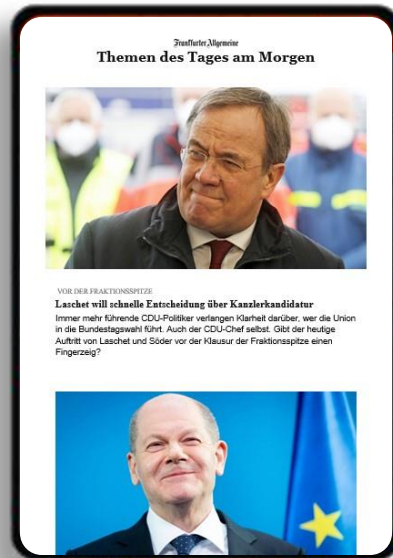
Frankfurter Allgemeine

Themen des Tages am Morgen

VOR DER FRAKTIONSSPITZE

Laschet will schnelle Entscheidung über Kanzlerkandidatur

Immer mehr führende CDU-Politiker verlangen Klarheit darüber, wer die Union in die Bundestagswahl führt. Auch der CDU-Chef selbst. Gibt der heutige Auftritt von Laschet und Söder vor der Klausur der Fraktionsspitze einen Fingerzeig?